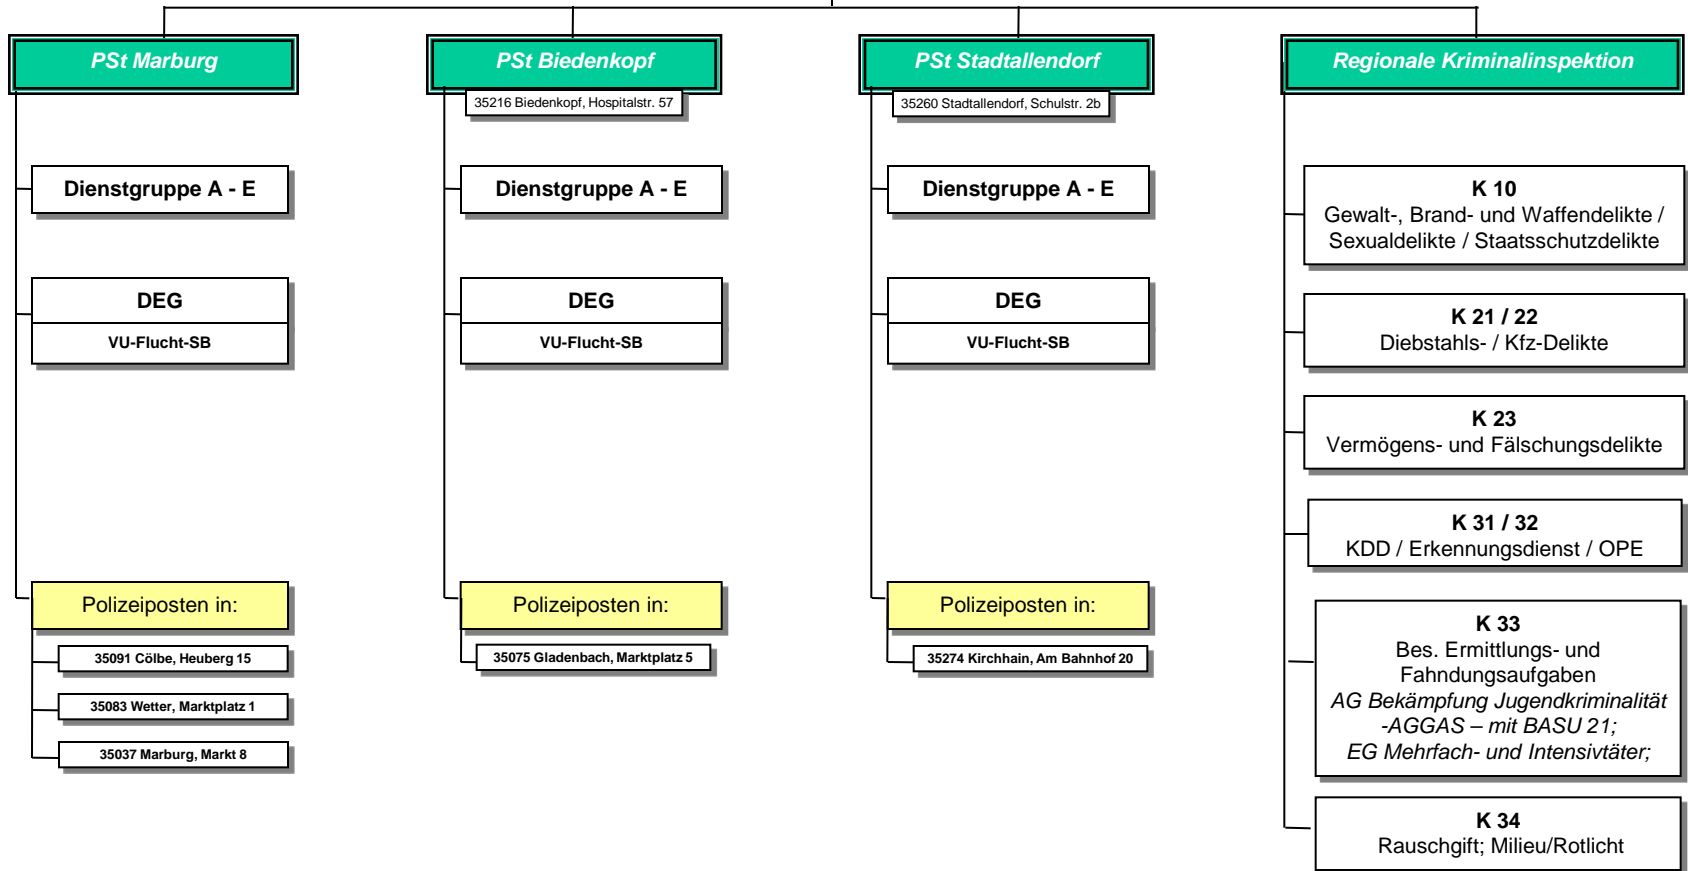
PSt Marburg

Dienstgruppe A - E

DEG

VU-Flucht-SB

Polizeiposten in:

35091 Cölbe, Heuberg 15

35083 Wetter, Marktplatz 1

35037 Marburg, Markt 8

PSt Biedenkopf

35216 Biedenkopf, Hospitalstr. 57

Dienstgruppe A - E

DEG

VU-Flucht-SB

Polizeiposten in:

35075 Gladenbach, Marktplatz 5

PSt Stadtallendorf

35260 Stadtallendorf, Schulstr. 2b

Dienstgruppe A - E

DEG

VU-Flucht-SB

Polizeiposten in:

35274 Kirchhain, Am Bahnhof 20

Regionale Kriminalinspektion

K 10
Gewalt-, Brand- und Waffendelikte / Sexualdelikte / Staatsschutzdelikte

K 21 / 22
Diebstahls- / Kfz-Delikte

K 23
Vermögens- und Fälschungsdelikte

K 31 / 32
KDD / Erkennungsdienst / OPE

K 33
Bes. Ermittlungs- und Fahndungsaufgaben
AG Bekämpfung Jugendkriminalität -AGGAS – mit BASU 21;
EG Mehrfach- und Intensivtäter;

K 34
Rauschgift; Milieu/Rotlicht